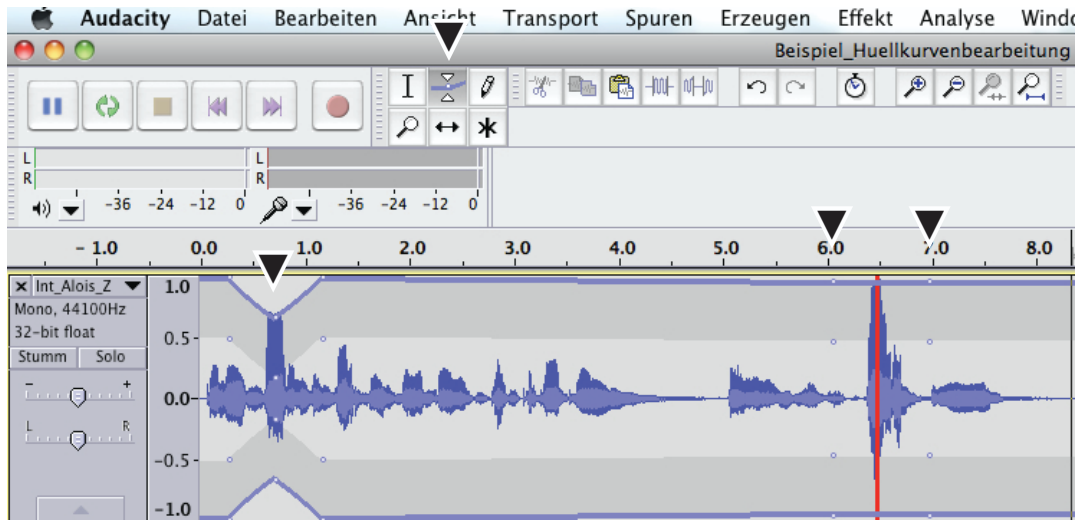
Audacity Datei Bearbeiten Ansicht Transport Spuren Erzeugen Effekt Analyse Windo

Beispiel_Huellkurvenbearbeitung

L
R
L
R

-36 -24 -12 0
-36 -24 -12 0

- 1.0 0.0 1.0 2.0 3.0 4.0 5.0 6.0 7.0 8.0

Int_Alois_Z
Mono, 44100Hz
32-bit float
Stumm Solo
-
+
L
R

1.0
0.5
0.0
-0.5
-1.0